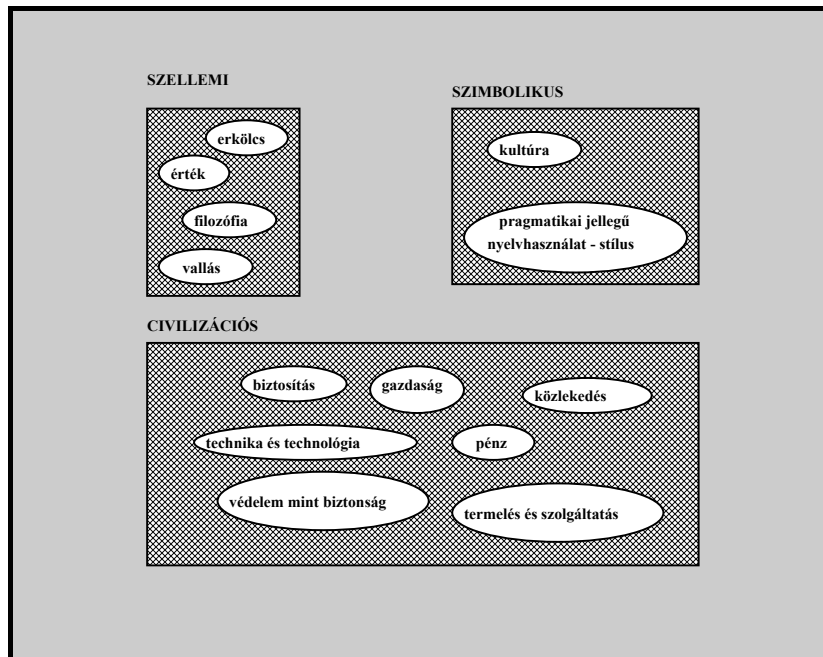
SZELLEMI

erkölcs

érték

filozófia

vallás

SZIMBOLIKUS

kultúra

pragmatikai jellegű nyelvhasználat - stílus

CIVILIZÁCIÓS

biztosítás

gazdaság

közlekedés

technika és technológia

pénz

védelem mint biztonság

termelés és szolgáltatás